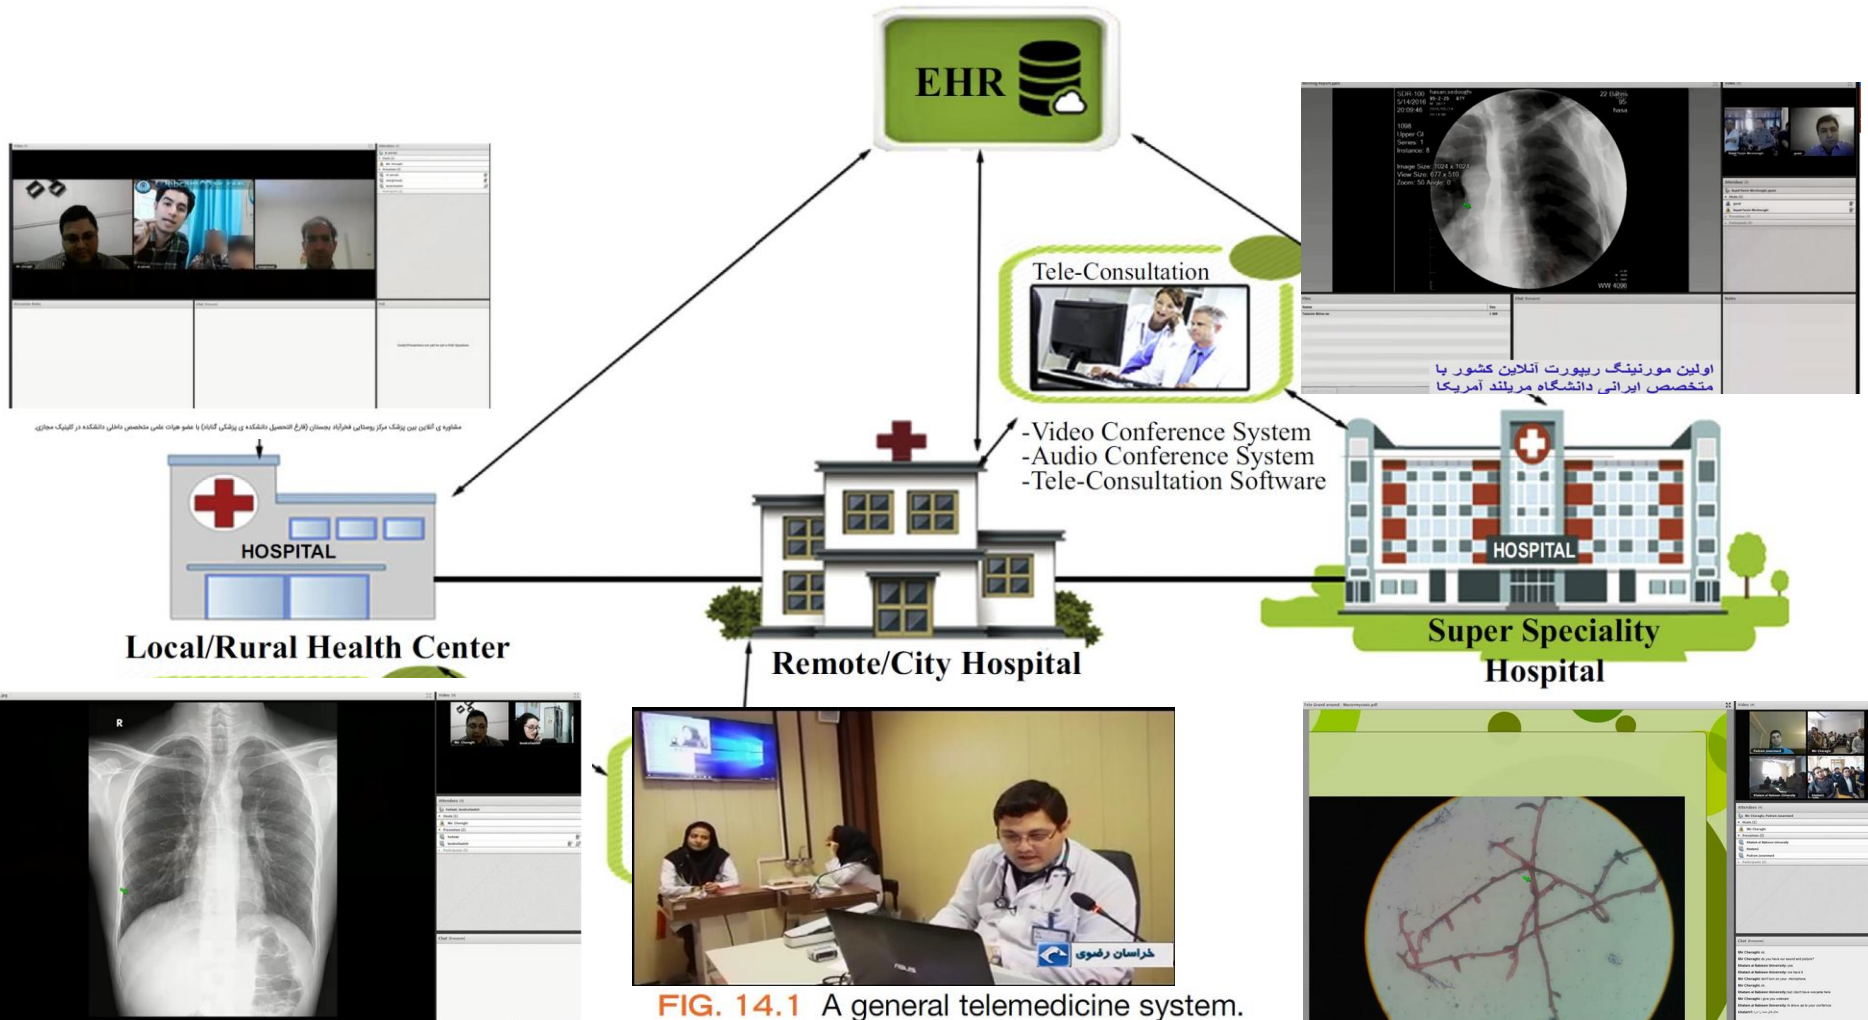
EHR

Tele-Consultation

اولین مورنینگ ریپورت آنلاین کشور با متخصص ایرانی دانشگاه مریلند آمریکا

مشاوره ی آنلاین بین پزشک مرکز روستایی فخرآباد بجستان (فارغ التحصیل دانشکده ی پزشکی گناباد) با عضو هیات علمی متخصص داخلی دانشکده در کلینیک مجازی.

-Video Conference System
-Audio Conference System
-Tele-Consultation Software

HOSPITAL

Local/Rural Health Center

Remote/City Hospital

HOSPITAL

Super Speciality Hospital

R

خراسان رضوی

FIG. 14.1 A general telemedicine system.